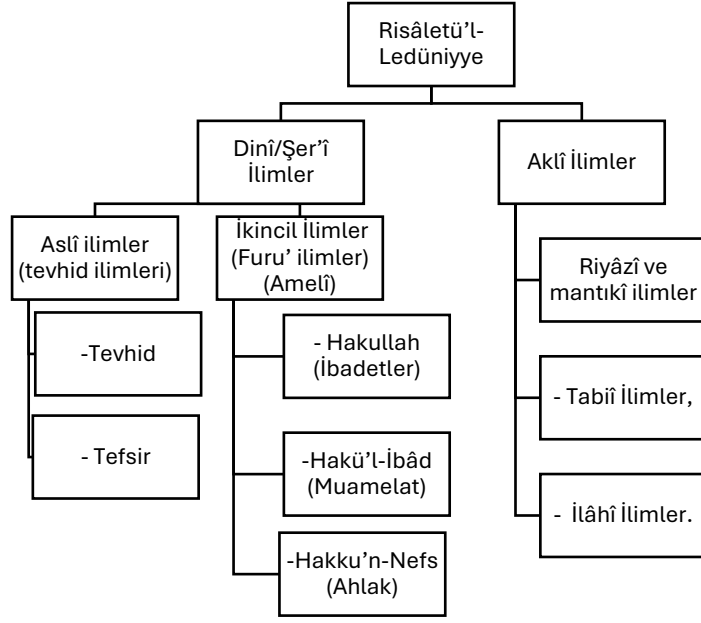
Risâletü'l-Ledüniyye

Dinî/Şer'î İlimler

Aklî İlimler

Aslî ilimler (tevhid ilimleri)

İkincil İlimler (Furu' ilimler) (Amelî)

-Tevhid

- Tefsir

- Hakullah (İbadetler)

-Hakü'l-İbâd (Muamelat)

-Hakku'n-Nefs (Ahlak)

Riyâzî ve mantıkî ilimler

- Tabiî İlimler,

- İlâhî İlimler.